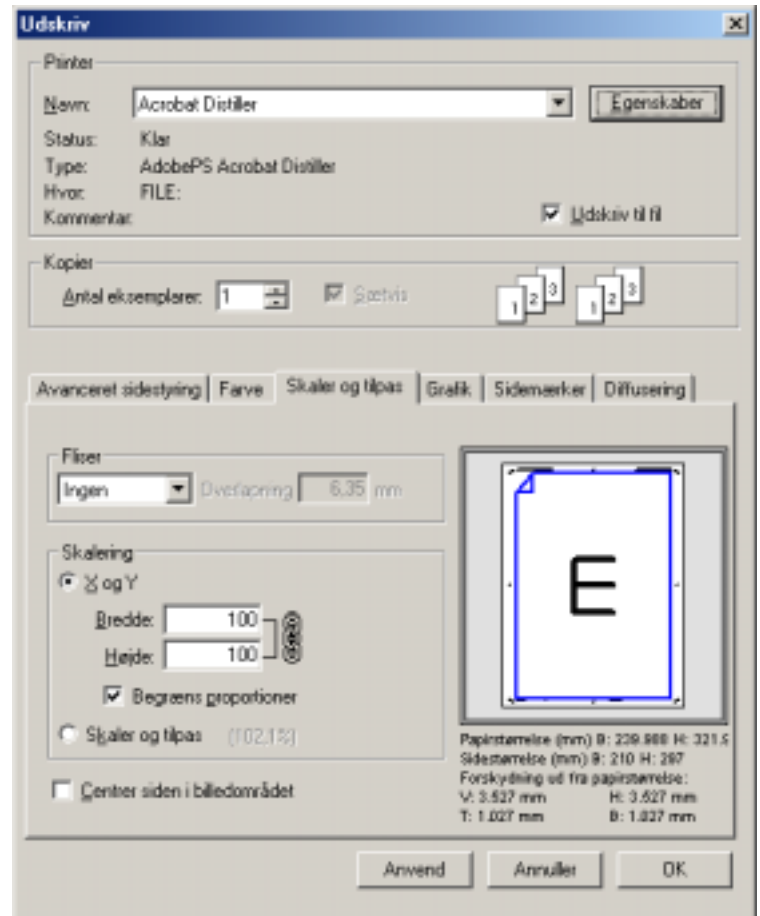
Udskriv

Printer
Navn: Acrobat Distiller
Egenskaber
Status: Klar
Type: AdobePS Acrobat Distiller
Hvor: FILE:
Kommentar:
Udskriv til fil

Kopier
Antal eksemplarer: 1
Sætvis
1 2 3 1 2 3

Avanceret sidestyring | Farve | Skaler og tilpas | Grafik | Sidemærker | Diffusering

Fliser
Ingen
Overlapning 6,35 mm

Skalering
X og Y
Bredde: 100
Højde: 100
Begræns proportioner
Skaler og tilpas (102,1%)

Centrer siden i billedområdet

E

Papirstørrelse (mm) B: 239.988 H: 321.5
Sidestørrelse (mm) B: 210 H: 297
Forskydning ud fra papirstørrelse:
V: 3.527 mm H: 3.527 mm
T: 1.027 mm B: 1.027 mm

Anvend Annuller OK